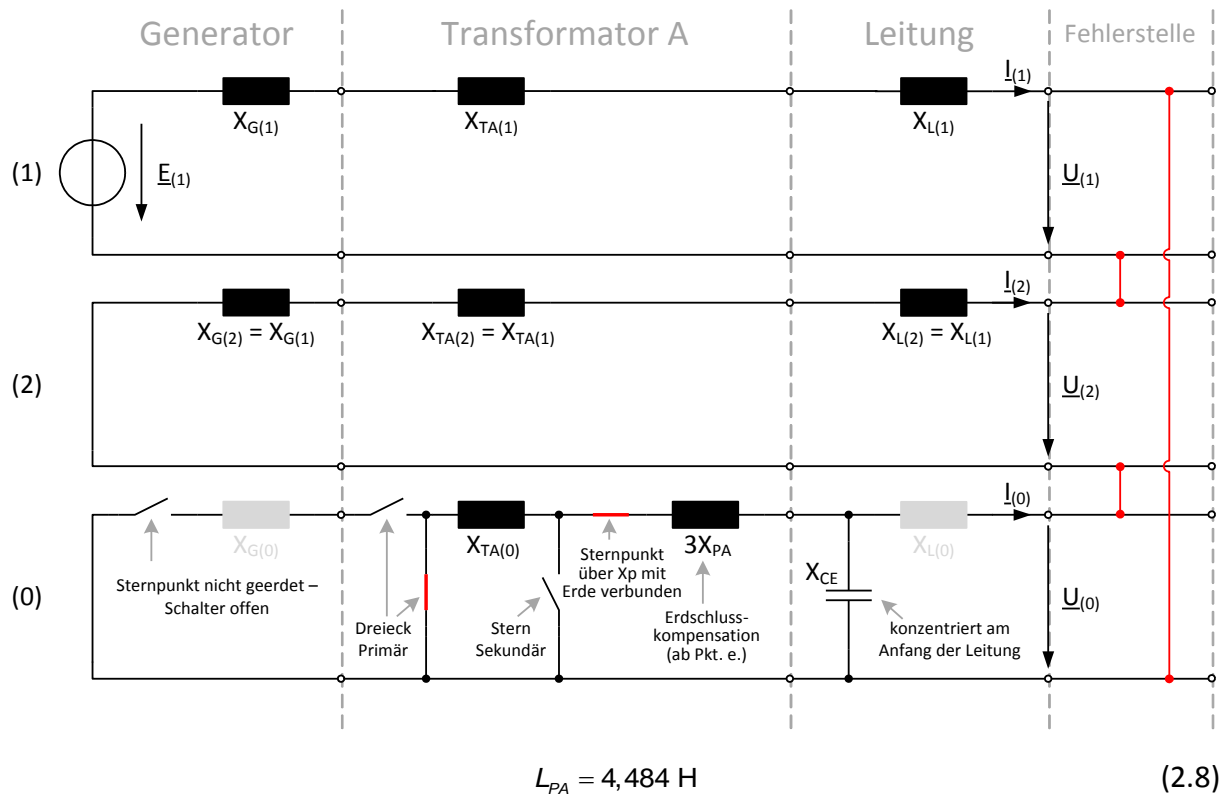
Generator

Transformator A

Leitung

Fehlerstelle

$X_{G(1)}$

$X_{TA(1)}$

$X_{L(1)}$

$\underline{I}_{(1)}$

(1)

$\underline{E}_{(1)}$

$\underline{U}_{(1)}$

$\underline{I}_{(2)}$

$X_{G(2)} = X_{G(1)}$

$X_{TA(2)} = X_{TA(1)}$

$X_{L(2)} = X_{L(1)}$

(2)

$\underline{U}_{(2)}$

$X_{G(0)}$

$X_{TA(0)}$

$3X_{PA}$

$X_{L(0)}$

$\underline{I}_{(0)}$

Sternpunkt über Xp mit Erde verbunden

Sternpunkt nicht geerdet – Schalter offen

(0)

$X_{CE}$

$\underline{U}_{(0)}$

Dreieck Primär

Stern Sekundär

Erdschlusskompensation (ab Pkt. e.)

konzentriert am Anfang der Leitung

$L_{PA} = 4,484$ H (2.8)